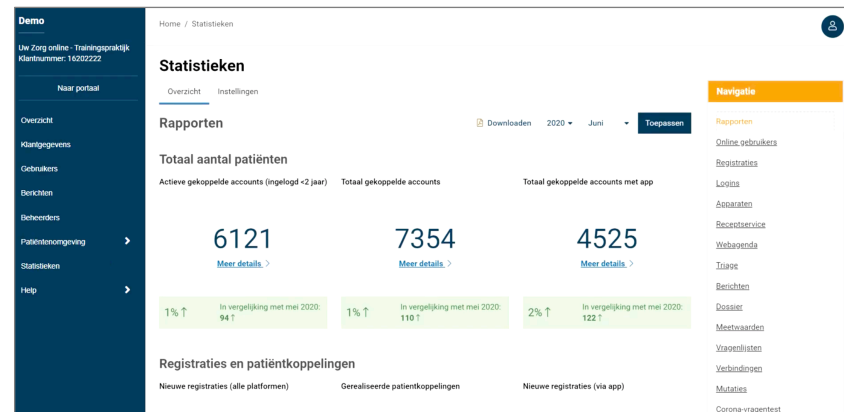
Demo

Uw Zorg online - Trainingspraktijk
Klantnummer: 16202222

Naar portaal

Overzicht
Klantgegevens
Gebruikers
Berichten
Beheerders
Patiëntenomgeving
Statistieken
Help

Home / Statistieken

Statistieken

Overzicht Instellingen

Rapporten

Downloaden 2020 Juni Toepassen

Totaal aantal patiënten

Actieve gekoppelde accounts (ingelogd <2 jaar)

6121

Meer details >

1% ↑ In vergelijking met mei 2020: 94 ↑

Totaal gekoppelde accounts

7354

Meer details >

1% ↑ In vergelijking met mei 2020: 110 ↑

Totaal gekoppelde accounts met app

4525

Meer details >

2% ↑ In vergelijking met mei 2020: 122 ↑

Registraties en patiëntkoppelingen

Nieuwe registraties (alle platformen)

Gerealiseerde patientkoppelingen

Nieuwe registraties (via app)

Navigatie

Rapporten
Online gebruikers
Registraties
Logins
Apparaten
Receptservice
Webagenda
Triage
Berichten
Dossier
Meetwaarden
Vragenlijsten
Verbindingen
Mutaties
Corona-vragentest